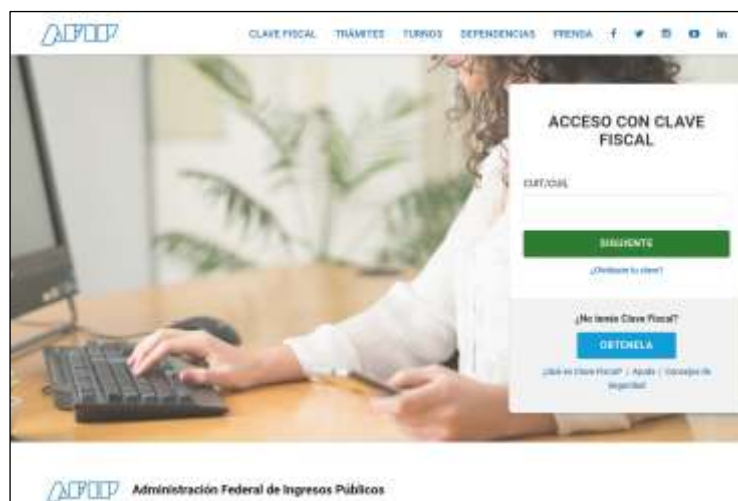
AFIP

CLAVE FISCAL TRÁMITES TURNOS DEPENDENCIAS PRENSA

ACCESO CON CLAVE FISCAL

CUIT/CUIL

SIGUIENTE

¿Olvidaste tu clave?

¿No tenés Clave Fiscal?

OBTENELA

¿Qué es Clave Fiscal? | Ayuda | Consejos de Seguridad

AFIP Administración Federal de Ingresos Públicos